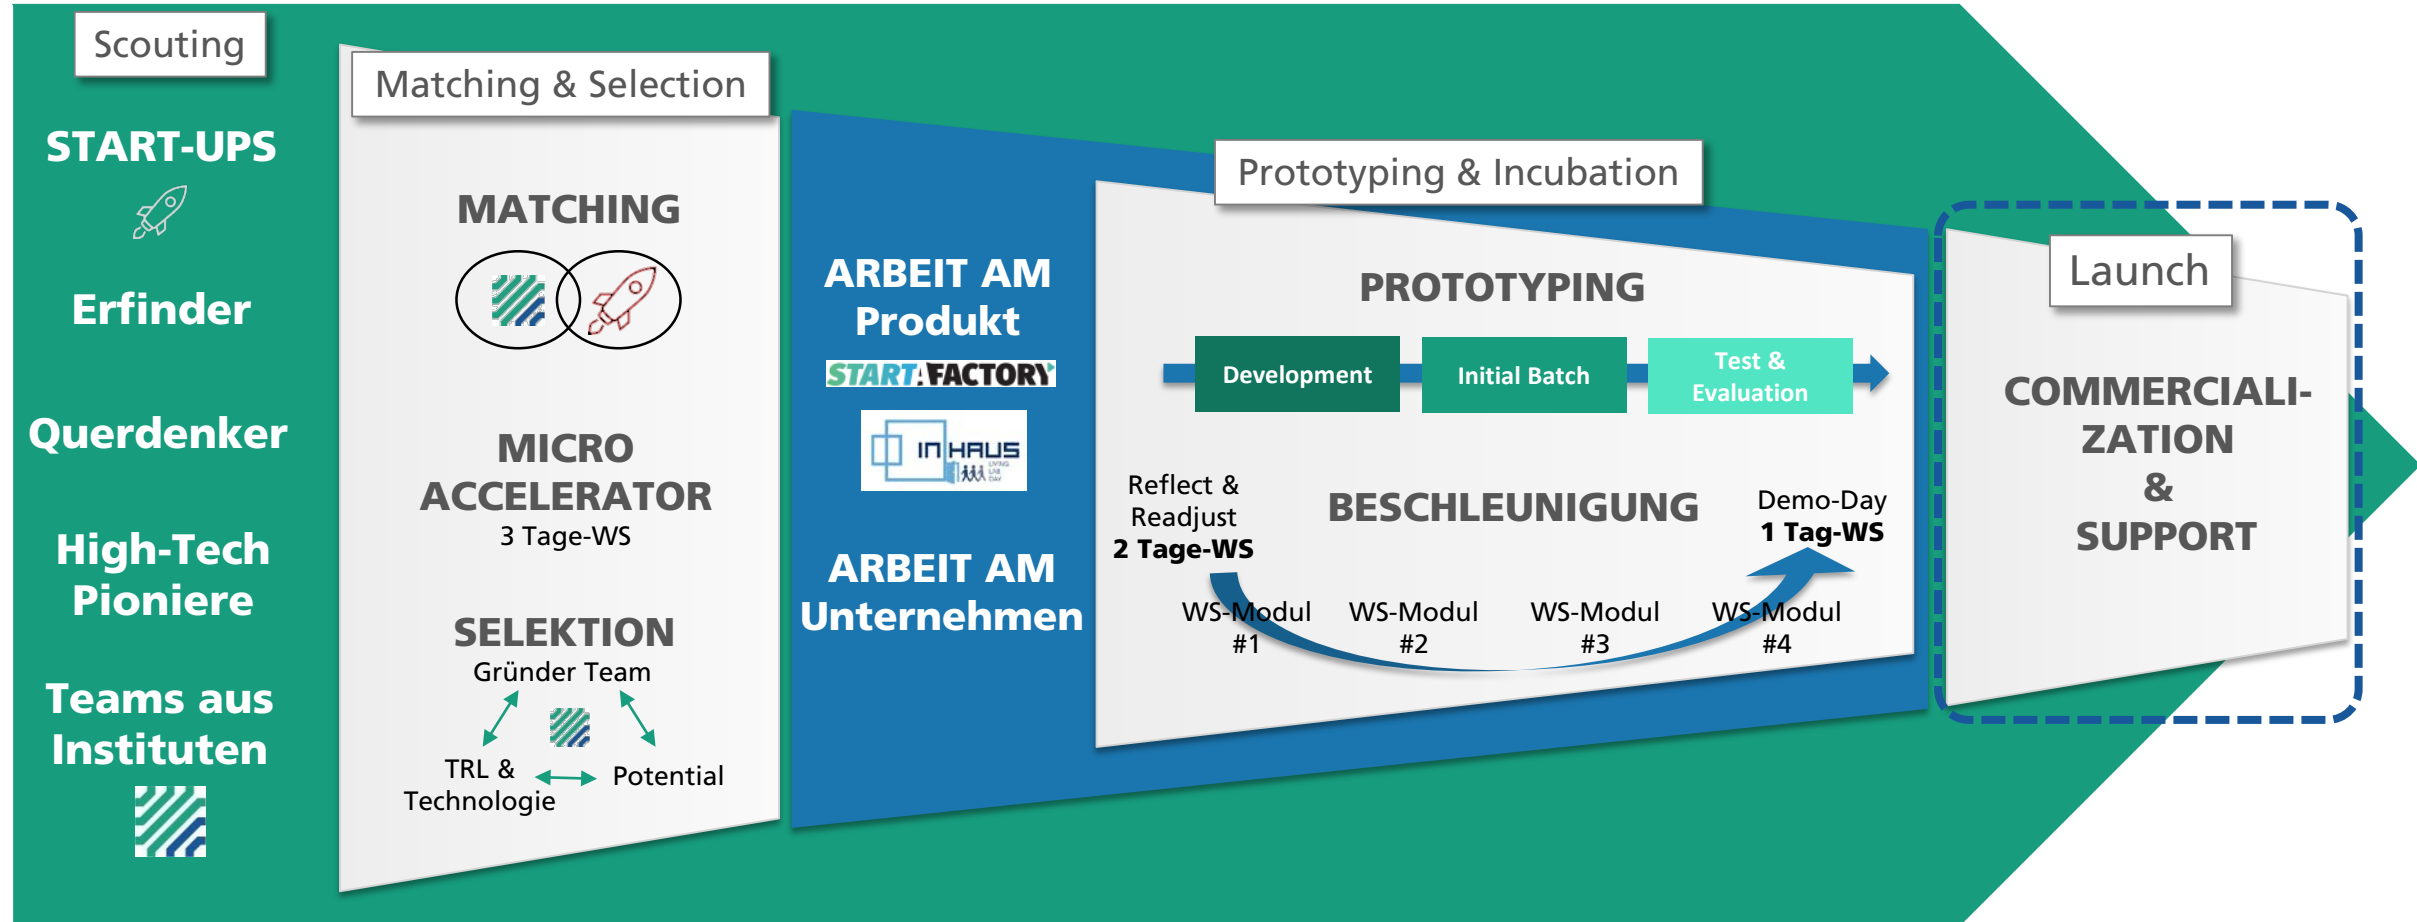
Scouting

START-UPS

Erfinder

Querdenker

High-Tech Pioniere

Teams aus Instituten

Matching & Selection

MATCHING

MICRO ACCELERATOR
3 Tage-WS

SELEKTION
Gründer Team

TRL & Technologie

Potential

ARBEIT AM Produkt

START.FACTORY

IN HAUS

ARBEIT AM Unternehmen

Prototyping & Incubation

PROTOTYPING

Development

Initial Batch

Test & Evaluation

Reflect & Readjust
2 Tage-WS

BESCHLEUNIGUNG

Demo-Day
1 Tag-WS

WS-Modul #1

WS-Modul #2

WS-Modul #3

WS-Modul #4

Launch

COMMERCIALI-ZATION & SUPPORT